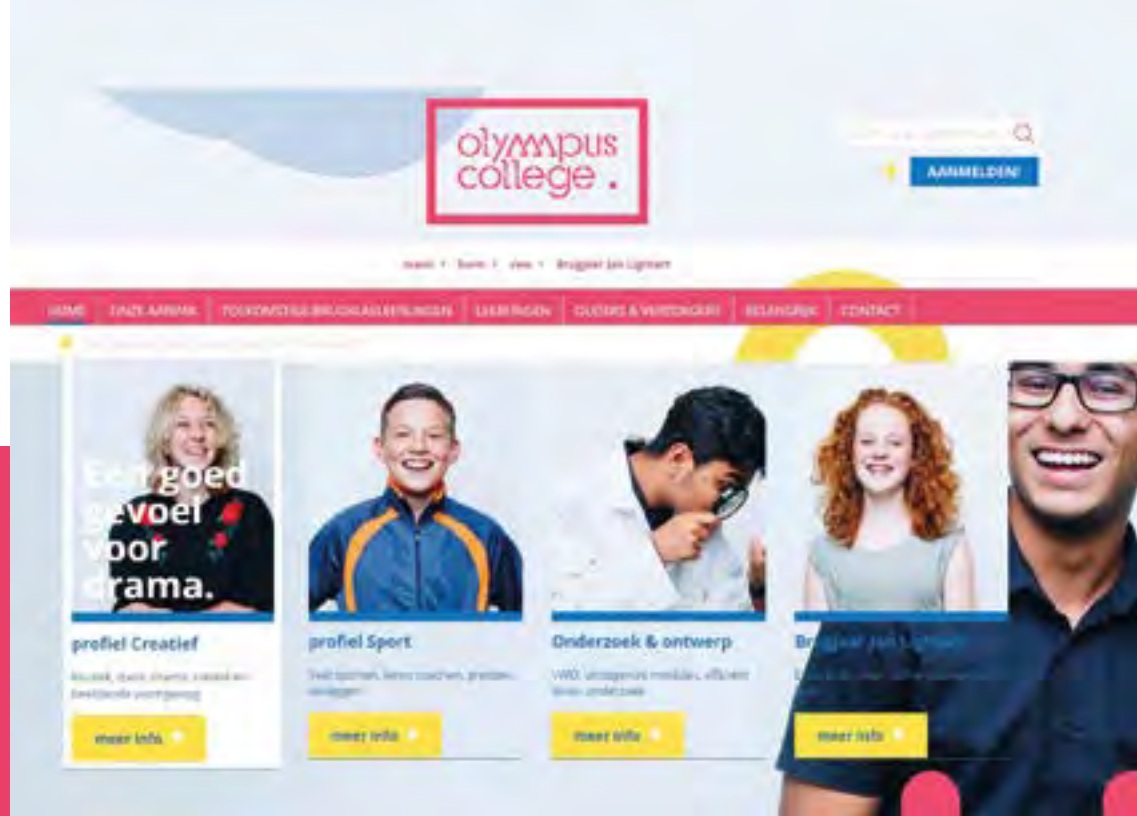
olympus college.

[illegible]

AANMELDEN!

havo • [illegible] • vwo • Brugjaar Jan Ligthart

HOME | DEZE AANPAK | TOEKOMSTIGE BRUGKLASLEERLINGEN | LEERLINGEN | OUDERS & VERZORGERS | BELANGRIJK | CONTACT

Een goed gevoel voor drama.

profiel Creatief

Muziek, dans, drama, creatief en beeldende vormgeving

meer info

profiel Sport

Veel sporten, leren coachen, presteren, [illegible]

meer info

Onderzoek & ontwerp

VWO, uitdagende modules, efficiënt leren onderzoek

meer info

Br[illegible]

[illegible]

meer info